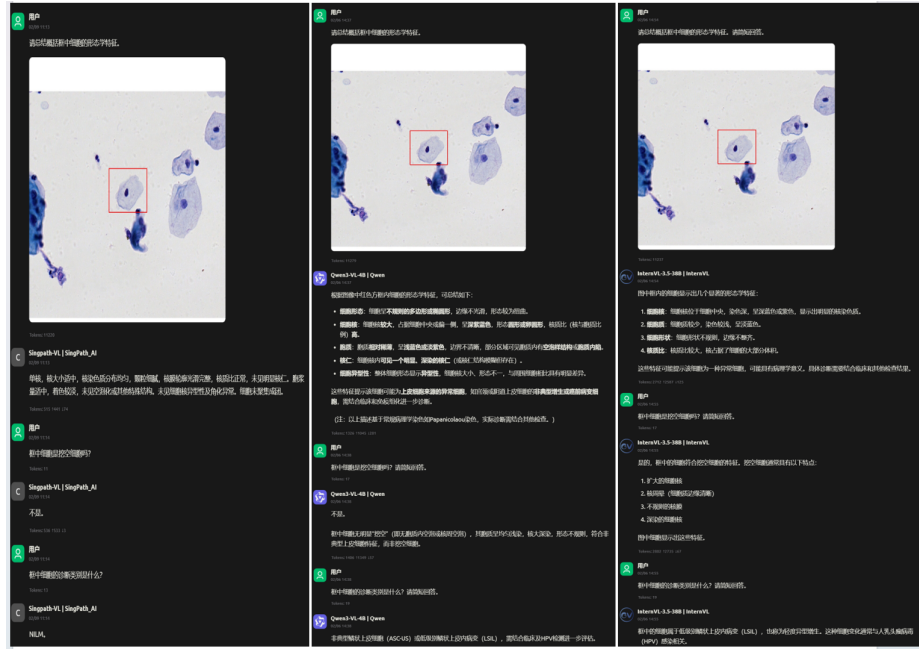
用户

请总结概括框中细胞的形态学特征。

Singpath-VL | SingPath_AI

单核，核大小适中，核染色质分布均匀，颗粒细腻，核膜轮廓光滑完整，核质比正常，未见明显核仁，胞浆量适中，着色较淡，未见空泡化或其他特殊结构，未见明显异型性及角化异常，细胞未见异常。

用户

框中细胞是挖空细胞吗？

Singpath-VL | SingPath_AI

不是。

用户

框中细胞的诊断类别是什么？

Singpath-VL | SingPath_AI

NILM。

用户

请总结概括框中细胞的形态学特征。

Qwen3-VL-4B | Qwen

根据图像中红色方框内细胞的形态学特征，可总结如下：

细胞形态：细胞呈不规则的多边形或椭圆形，边缘不光滑，形态较为扭曲。
细胞核：细胞核较大，占据细胞中央偏偏一侧，呈深紫蓝色，形态圆形或椭圆形，核质比（核与胞质比例）高。
胞质：胞质相对稀薄，呈浅蓝色或淡紫色，边界不清晰，部分区域可见胞质内的空泡样结构或颗粒感。
核仁：细胞核内可见一个明显、深染的核仁（或核仁结构模糊但存在）。
细胞异型性：整体细胞形态显示异型性，细胞核大小、形态不一，与周围细胞相比具有明显差异。

这些特征提示该细胞可能为上皮细胞来源的异常细胞，如宫颈或阴道上皮细胞中非典型增生或癌前病变细胞，需结合临床和病理检查进一步诊断。

（注：以上描述基于常规病理学染色的(Papanicolaou)染色，实际诊断需结合其他检查。）

用户

框中细胞是挖空细胞吗？请简短回答。

Qwen3-VL-4B | Qwen

不是。

框中细胞无明显"挖空"（即无胞质内空洞或核周空晕），其胞质呈均匀浅染，核大深染，形态不规则，符合非典型上皮细胞特征，非挖空细胞。

用户

框中细胞的诊断类别是什么？请简短回答。

Qwen3-VL-4B | Qwen

非典型鳞状上皮细胞（ASC-US）或低级别鳞状上皮内病变（LSIL），需结合临床及HPV检测进一步评估。

用户

请总结概括框中细胞的形态学特征。请简短回答。

InternVL-3.5-38B | InternVL

图中框中细胞显示出几个显著的形态学特征：

1. 细胞核：细胞核位于细胞中央，染色深，呈深蓝色或紫色，显示出明显的核染色质。
2. 细胞质：细胞质较少，染色较浅，呈淡蓝色。
3. 细胞形状：细胞形状不规则，边缘不整齐。
4. 核比例：核质比较大，核占据了细胞的大部分体积。

这些特征可能提示该细胞为一种异常细胞，可能具有病理学意义，具体诊断需要结合临床和其他检查结果。

用户

框中细胞是挖空细胞吗？请简短回答。

InternVL-3.5-38B | InternVL

是的，框中的细胞符合挖空细胞的特征。挖空细胞通常具有以下特点：

1. 扩大的细胞核
2. 核周晕（细胞质边缘清晰）
3. 不规则的核膜
4. 深染的细胞核

图中细胞显示这些特征。

用户

框中细胞的诊断类别是什么？请简短回答。

InternVL-3.5-38B | InternVL

框中的细胞属于低级别鳞状上皮内病变（LSIL），也称为轻度异型增生。这种细胞变化通常与人乳头瘤病毒（HPV）感染相关。